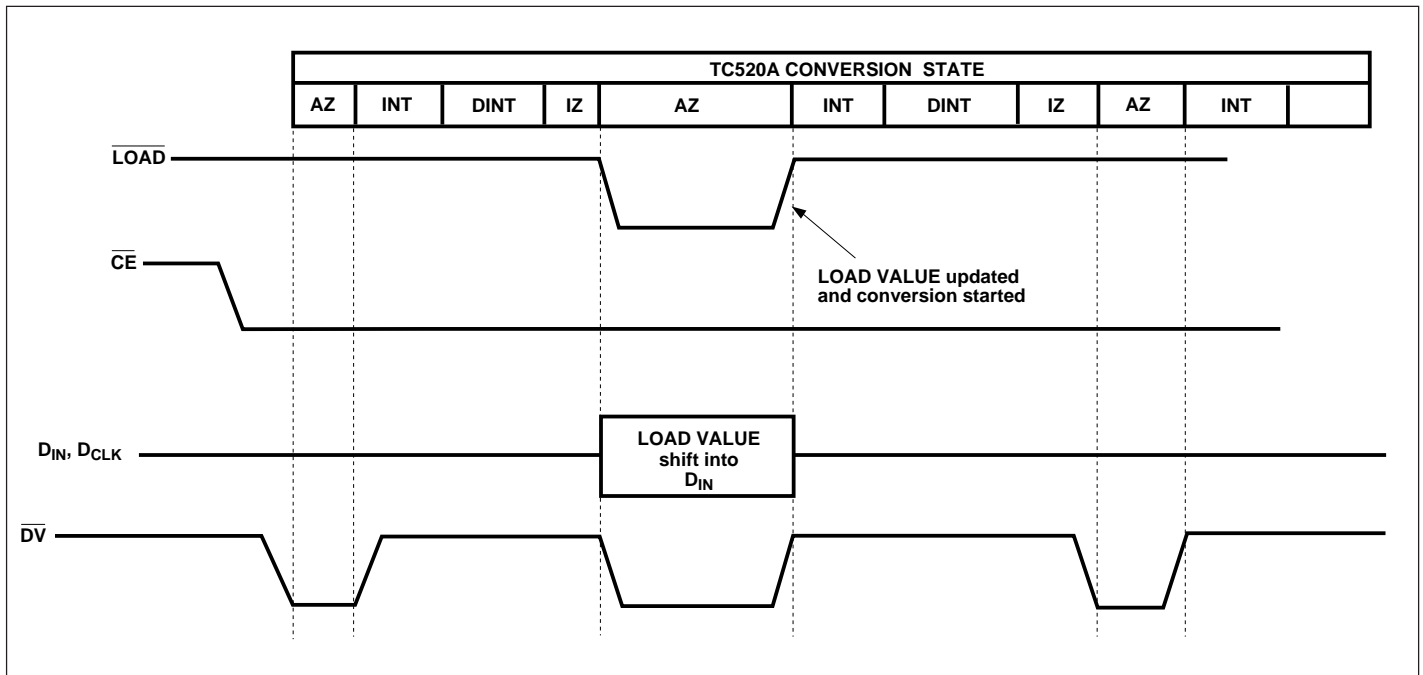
TC520A CONVERSION STATE

| AZ | INT | DINT | IZ | AZ | INT | DINT | IZ | AZ | INT | |
|---|---|---|---|---|---|---|---|---|---|---|

$\overline{LOAD}$

$\overline{CE}$

LOAD VALUE updated and conversion started

$D_{IN}$, $D_{CLK}$

LOAD VALUE shift into $D_{IN}$

$\overline{DV}$